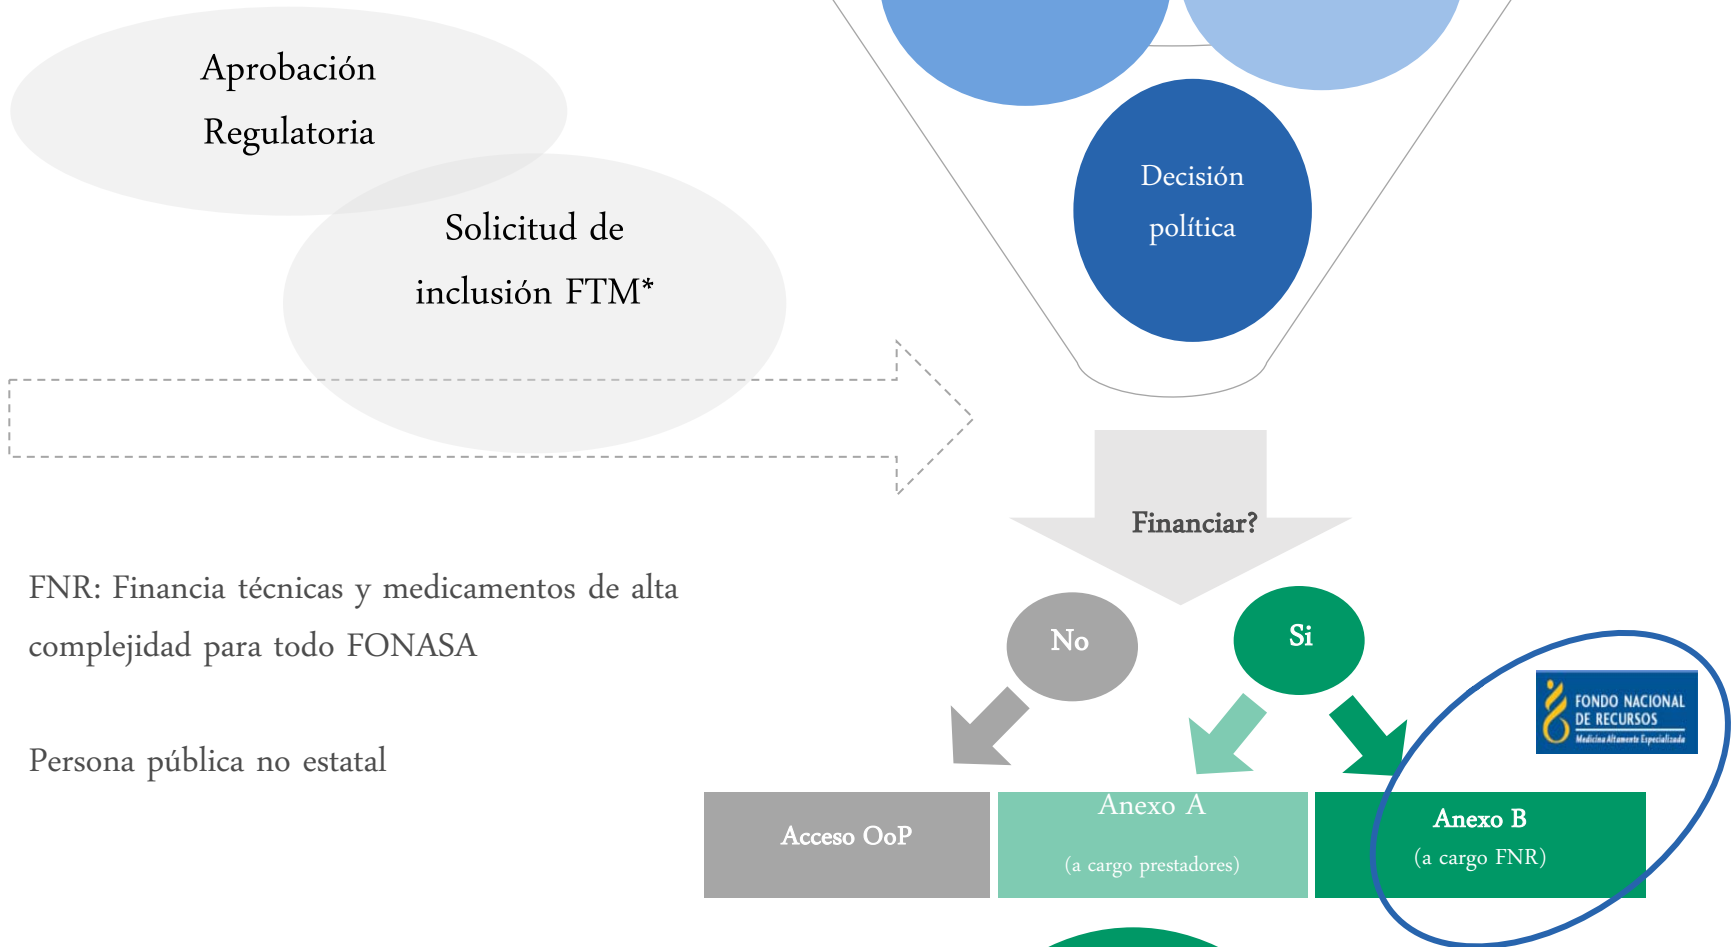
Aprobación Regulatoria

Solicitud de inclusión FTM*

Decisión política

Financiar?

FNR: Financia técnicas y medicamentos de alta complejidad para todo FONASA

Persona pública no estatal

No

Si

FONDO NACIONAL DE RECURSOS
Medicina Altamente Especializada

Acceso OoP

Anexo A
(a cargo prestadores)

Anexo B
(a cargo FNR)